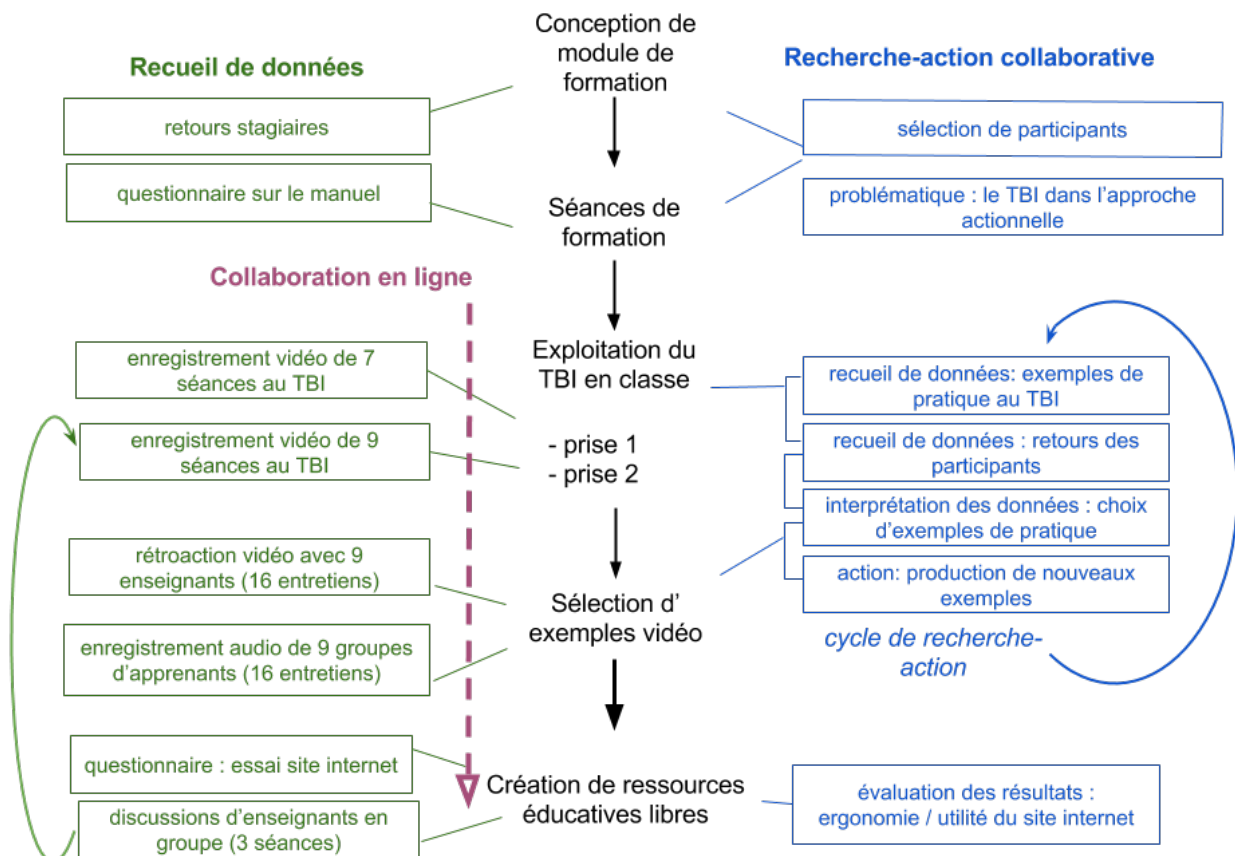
Conception de module de formation

Recueil de données

Recherche-action collaborative

retours stagiaires

sélection de participants

questionnaire sur le manuel

Séances de formation

problématique : le TBI dans l'approche actionnelle

Collaboration en ligne

enregistrement vidéo de 7 séances au TBI

Exploitation du TBI en classe

recueil de données: exemples de pratique au TBI

enregistrement vidéo de 9 séances au TBI

- prise 1
- prise 2

recueil de données : retours des participants

interprétation des données : choix d'exemples de pratique

rétroaction vidéo avec 9 enseignants (16 entretiens)

action: production de nouveaux exemples

Sélection d' exemples vidéo

enregistrement audio de 9 groupes d'apprenants (16 entretiens)

cycle de recherche-action

questionnaire : essai site internet

Création de ressources éducatives libres

évaluation des résultats : ergonomie / utilité du site internet

discussions d'enseignants en groupe (3 séances)